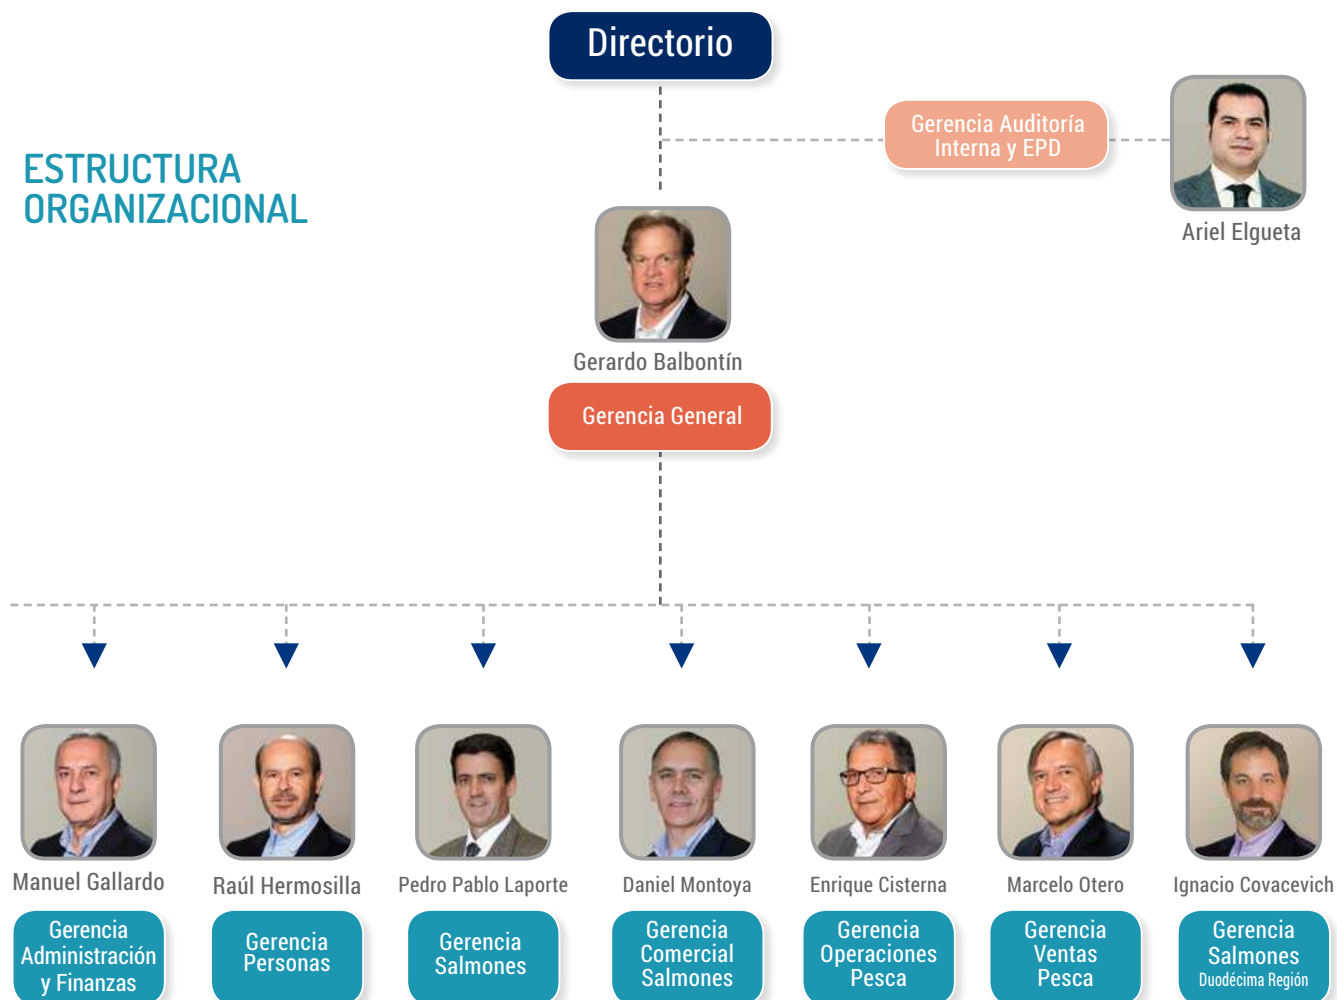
Directorio

ESTRUCTURA ORGANIZACIONAL

Gerencia Auditoría Interna y EPD

Ariel Elgueta

Gerardo Balbontín

Gerencia General

Manuel Gallardo

Gerencia Administración y Finanzas

Raúl Hermosilla

Gerencia Personas

Pedro Pablo Laporte

Gerencia Salmones

Daniel Montoya

Gerencia Comercial Salmones

Enrique Cisterna

Gerencia Operaciones Pesca

Marcelo Otero

Gerencia Ventas Pesca

Ignacio Covacevich

Gerencia Salmones Duodécima Región